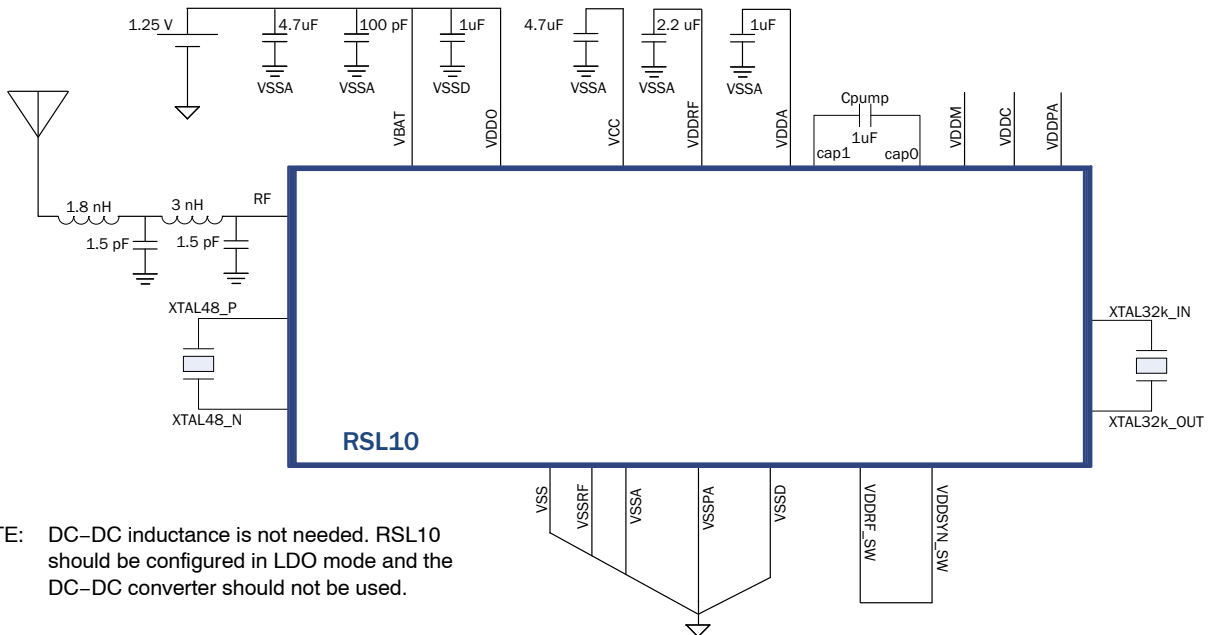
1.25 V
4.7uF
VSSA
100 pF
VSSA
1uF
VSSD
4.7uF
VSSA
2.2 uF
VSSA
1uF
VSSA
VBAT
VDDO
VCC
VDDRF
VDDA
Cpump
1uF
cap1
cap0
VDDM
VDDC
VDDPA
1.8 nH
3 nH
RF
1.5 pF
1.5 pF
XTAL48_P
XTAL48_N
XTAL32k_IN
XTAL32k_OUT
RSL10
VSS
VSSRF
VSSA
VSSPA
VSSD
VDDRF_SW
VDDSYN_SW

TE: DC−DC inductance is not needed. RSL10 should be configured in LDO mode and the DC−DC converter should not be used.